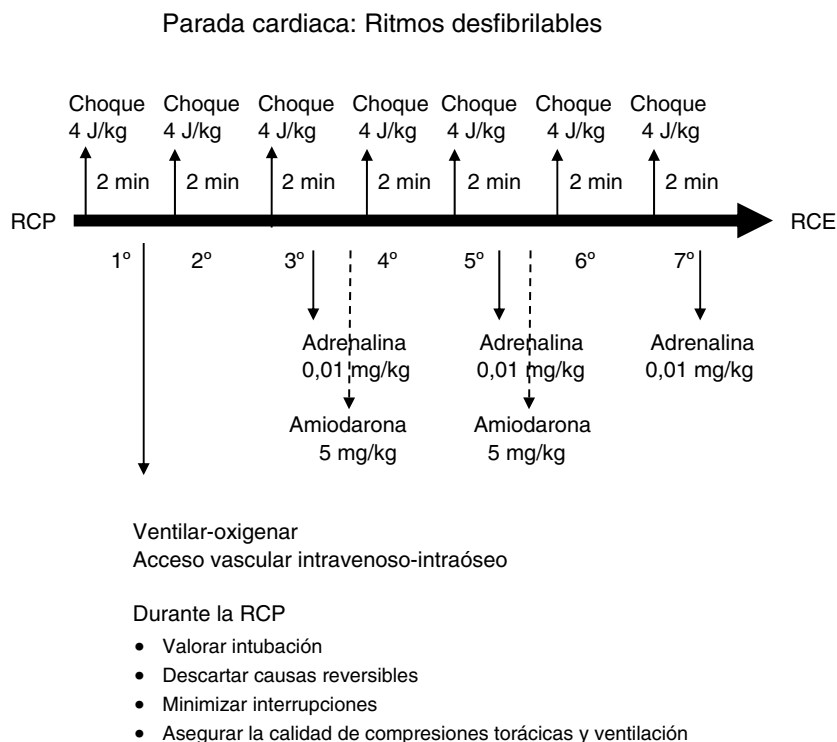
Parada cardiaca: Ritmos desfibrilables

Choque 4 J/kg
Choque 4 J/kg
Choque 4 J/kg
Choque 4 J/kg
Choque 4 J/kg
Choque 4 J/kg
Choque 4 J/kg

2 min
2 min
2 min
2 min
2 min
2 min
2 min

RCP
RCE

1º
2º
3º
4º
5º
6º
7º

Adrenalina 0,01 mg/kg
Adrenalina 0,01 mg/kg
Adrenalina 0,01 mg/kg

Amiodarona 5 mg/kg
Amiodarona 5 mg/kg

Ventilar-oxigenar
Acceso vascular intravenoso-intraóseo

Durante la RCP
• Valorar intubación
• Descartar causas reversibles
• Minimizar interrupciones
• Asegurar la calidad de compresiones torácicas y ventilación